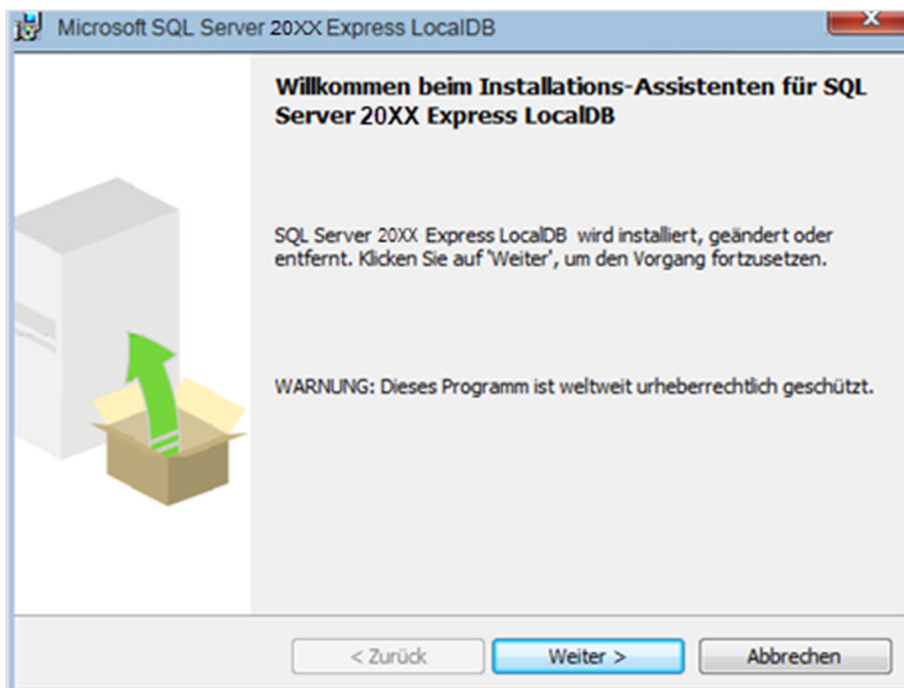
Microsoft SQL Server 20XX Express LocalDB

x

Willkommen beim Installations-Assistenten für SQL Server 20XX Express LocalDB

SQL Server 20XX Express LocalDB wird installiert, geändert oder entfernt. Klicken Sie auf 'Weiter', um den Vorgang fortzusetzen.

WARNUNG: Dieses Programm ist weltweit urheberrechtlich geschützt.

< Zurück

Weiter >

Abbrechen